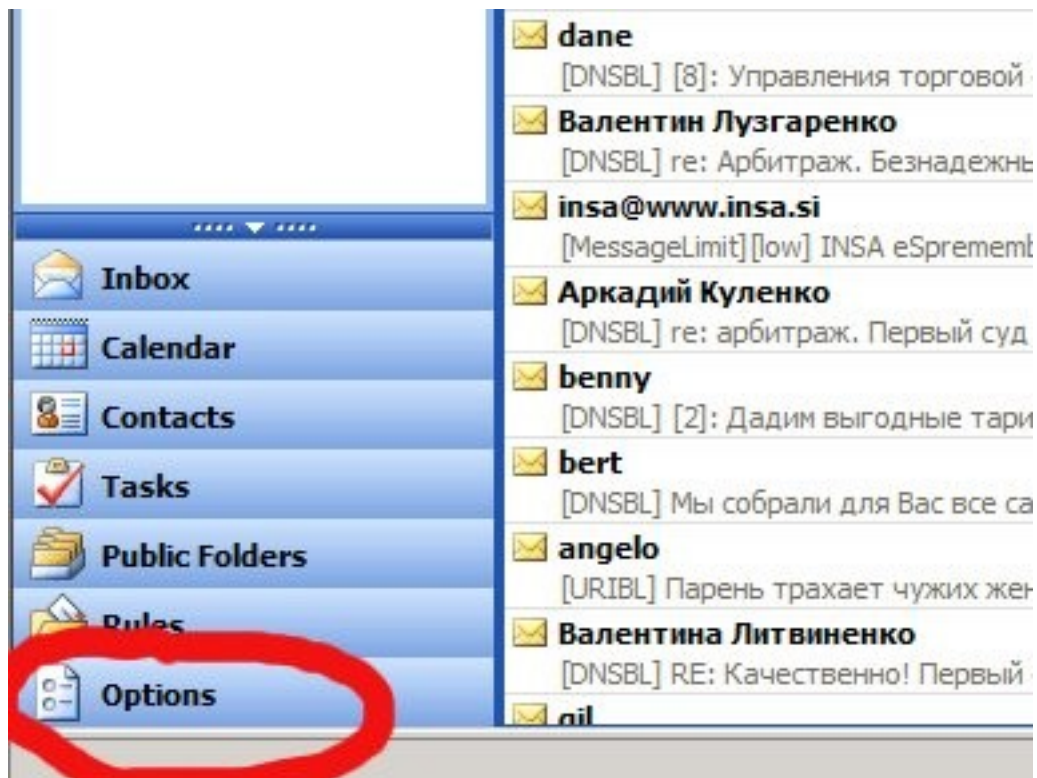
Inbox
Calendar
Contacts
Tasks
Public Folders
Rules
Options

dane
[DNSBL] [8]: Управления торговой
Валентин Лузгаренко
[DNSBL] re: Арбитраж. Безнадежны
insa@www.insa.si
[MessageLimit][low] INSA eSpremem
Аркадий Куленко
[DNSBL] re: арбитраж. Первый суд
benny
[DNSBL] [2]: Дадим выгодные тари
bert
[DNSBL] Мы собрали для Вас все са
angelo
[URIBL] Парень трахает чужих жен
Валентина Литвиненко
[DNSBL] RE: Качественно! Первый
gil